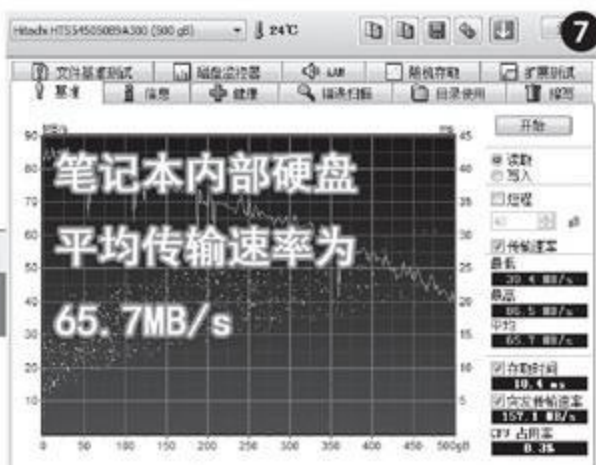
Hitachi HTS545050B9A300 (500 gB) 24°C

7

文件基准测试 磁盘监控器 AAM 随机存取 扩展测试
基准 信息 健康 错误扫描 目录使用 擦除

开始

读取
写入

短程
40 gB

传输速率
最低
30.4 MB/s
最高
86.5 MB/s
平均
65.7 MB/s

存取时间
10.4 ms
突发传输速率
157.1 MB/s
CPU 占用率
8.3%

笔记本内部硬盘
平均传输速率为
65.7MB/s

90 80 70 60 50 40 30 20 10
45 40 35 30 25 20 15 10 5
0 50 100 150 200 250 300 350 400 450 500gB